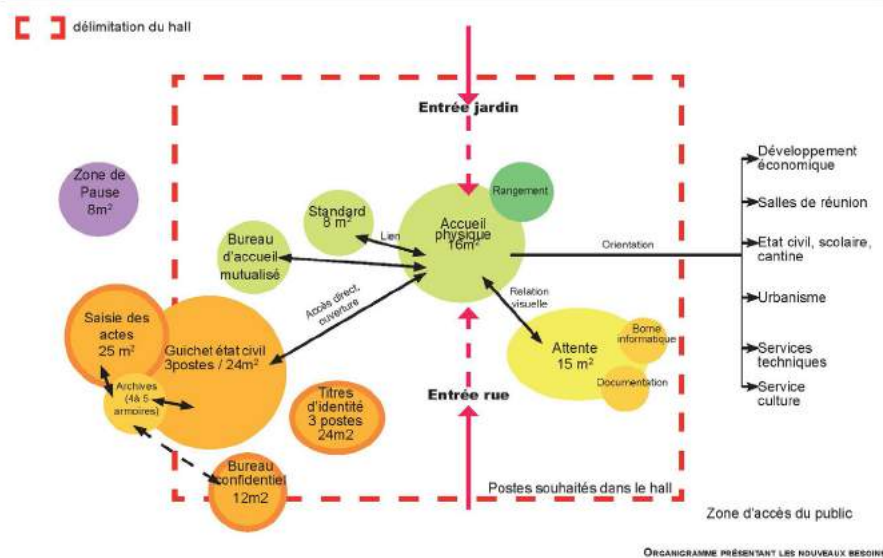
délimitation du hall

Entrée jardin

Zone de Pause 8m²

Standard 8 m²

Rangement

Accueil physique 16m²

Lien

Bureau d'accueil mutualisé

Orientation

Développement économique

Salles de réunion

Etat civil, scolaire, cantine

Urbanisme

Services techniques

Service culture

Accès direct, ouverture

Relation visuelle

Saisie des actes 25 m²

Guichet état civil 3postes / 24m²

Archives (4& 5 armoires)

Attente 15 m²

Borne informatique

Documentation

Titres d'identité 3 postes 24m2

Entrée rue

Bureau confidentiel 12m2

Postes souhaités dans le hall

Zone d'accès du public

ORGANIGRAMME PRÉSENTANT LES NOUVEAUX BESOINS